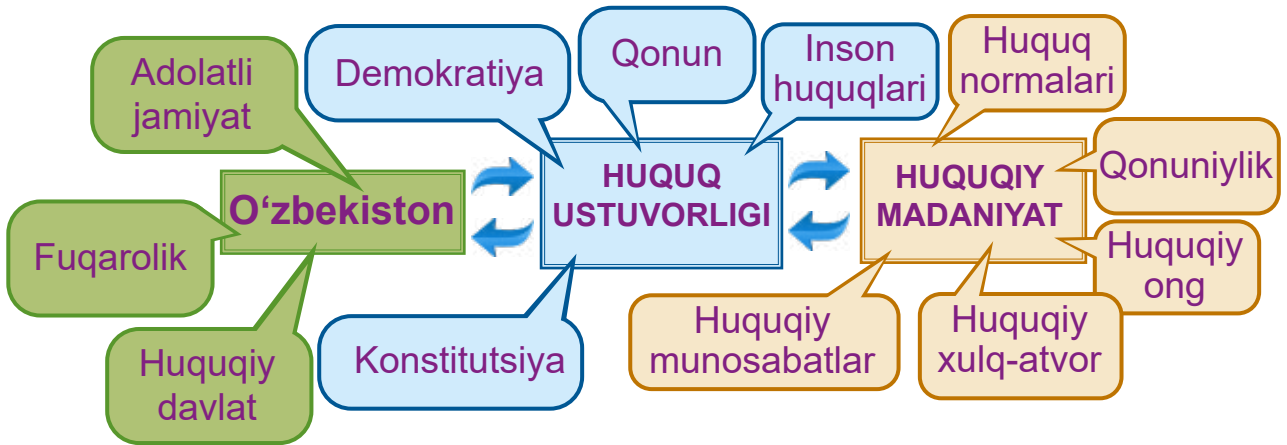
Adolatli jamiyat

Oʻzbekiston

Fuqarolik

Huquqiy davlat

Demokratiya

Qonun

Inson huquqlari

HUQUQ USTUVORLIGI

Konstitutsiya

Huquq normalari

HUQUQIY MADANIYAT

Qonuniylik

Huquqiy ong

Huquqiy munosabatlar

Huquqiy xulq-atvor